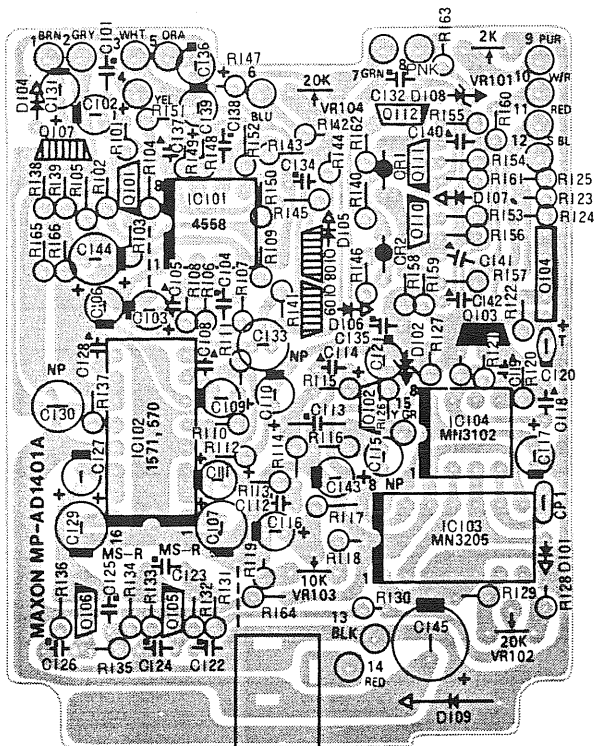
1 BRN 2 GRY 3 WHT 5 ORA
C101
C136
R147
6
20K
VR104
R163
2K
9 PUR
10 WHT
11 RED
12 S BL
7 GRN 8 PNK
VR101
D104
C131
C102
4
YEL
R151
C139
C138
BLU
C132 D108
Q112
R160
R155
C140
Q107
R101
R104
R149
R148
C137
R152
R143
R142
R162
R144
C134
CR1
Q111
R154
R125
R161
R123
R124
R153
R156
D107
R138
R139
R105
R102
Q101
8
IC101
4558
R150
R145
R140
Q110
R165
R166
R103
C144
R109
D105
CR2
R146
C141
R157
Q104
C106
C105
R108
R106
R107
C104
8010 6010
R158
R159
C142
R122
C103
R147
D106
R127
Q103
C128
C108
R111
C133
NP
C114
C135
D102
R121
R120
C120
NP
C130
R137
IC102
1571, 570
C109
C110
C113
R115
Q102
R126
8
IC104
MN3102
C118
C127
R110
R112
R116
C115
C117
C129
16
C111
R113
R114
C112
C143
8 NP 1
C107
C116
R117
IC103
MN3205
CP1
MAXON MP-AD1401A
MS-R
MS-R
R118
R136
C125
R134
C123
R119
VR103
10K
D101
Q106
R133
Q105
R132
R131
R164
13
BLK
R130
R129
R128
C126
R135
C124
C122
C145
20K
VR102
14
RED
D109